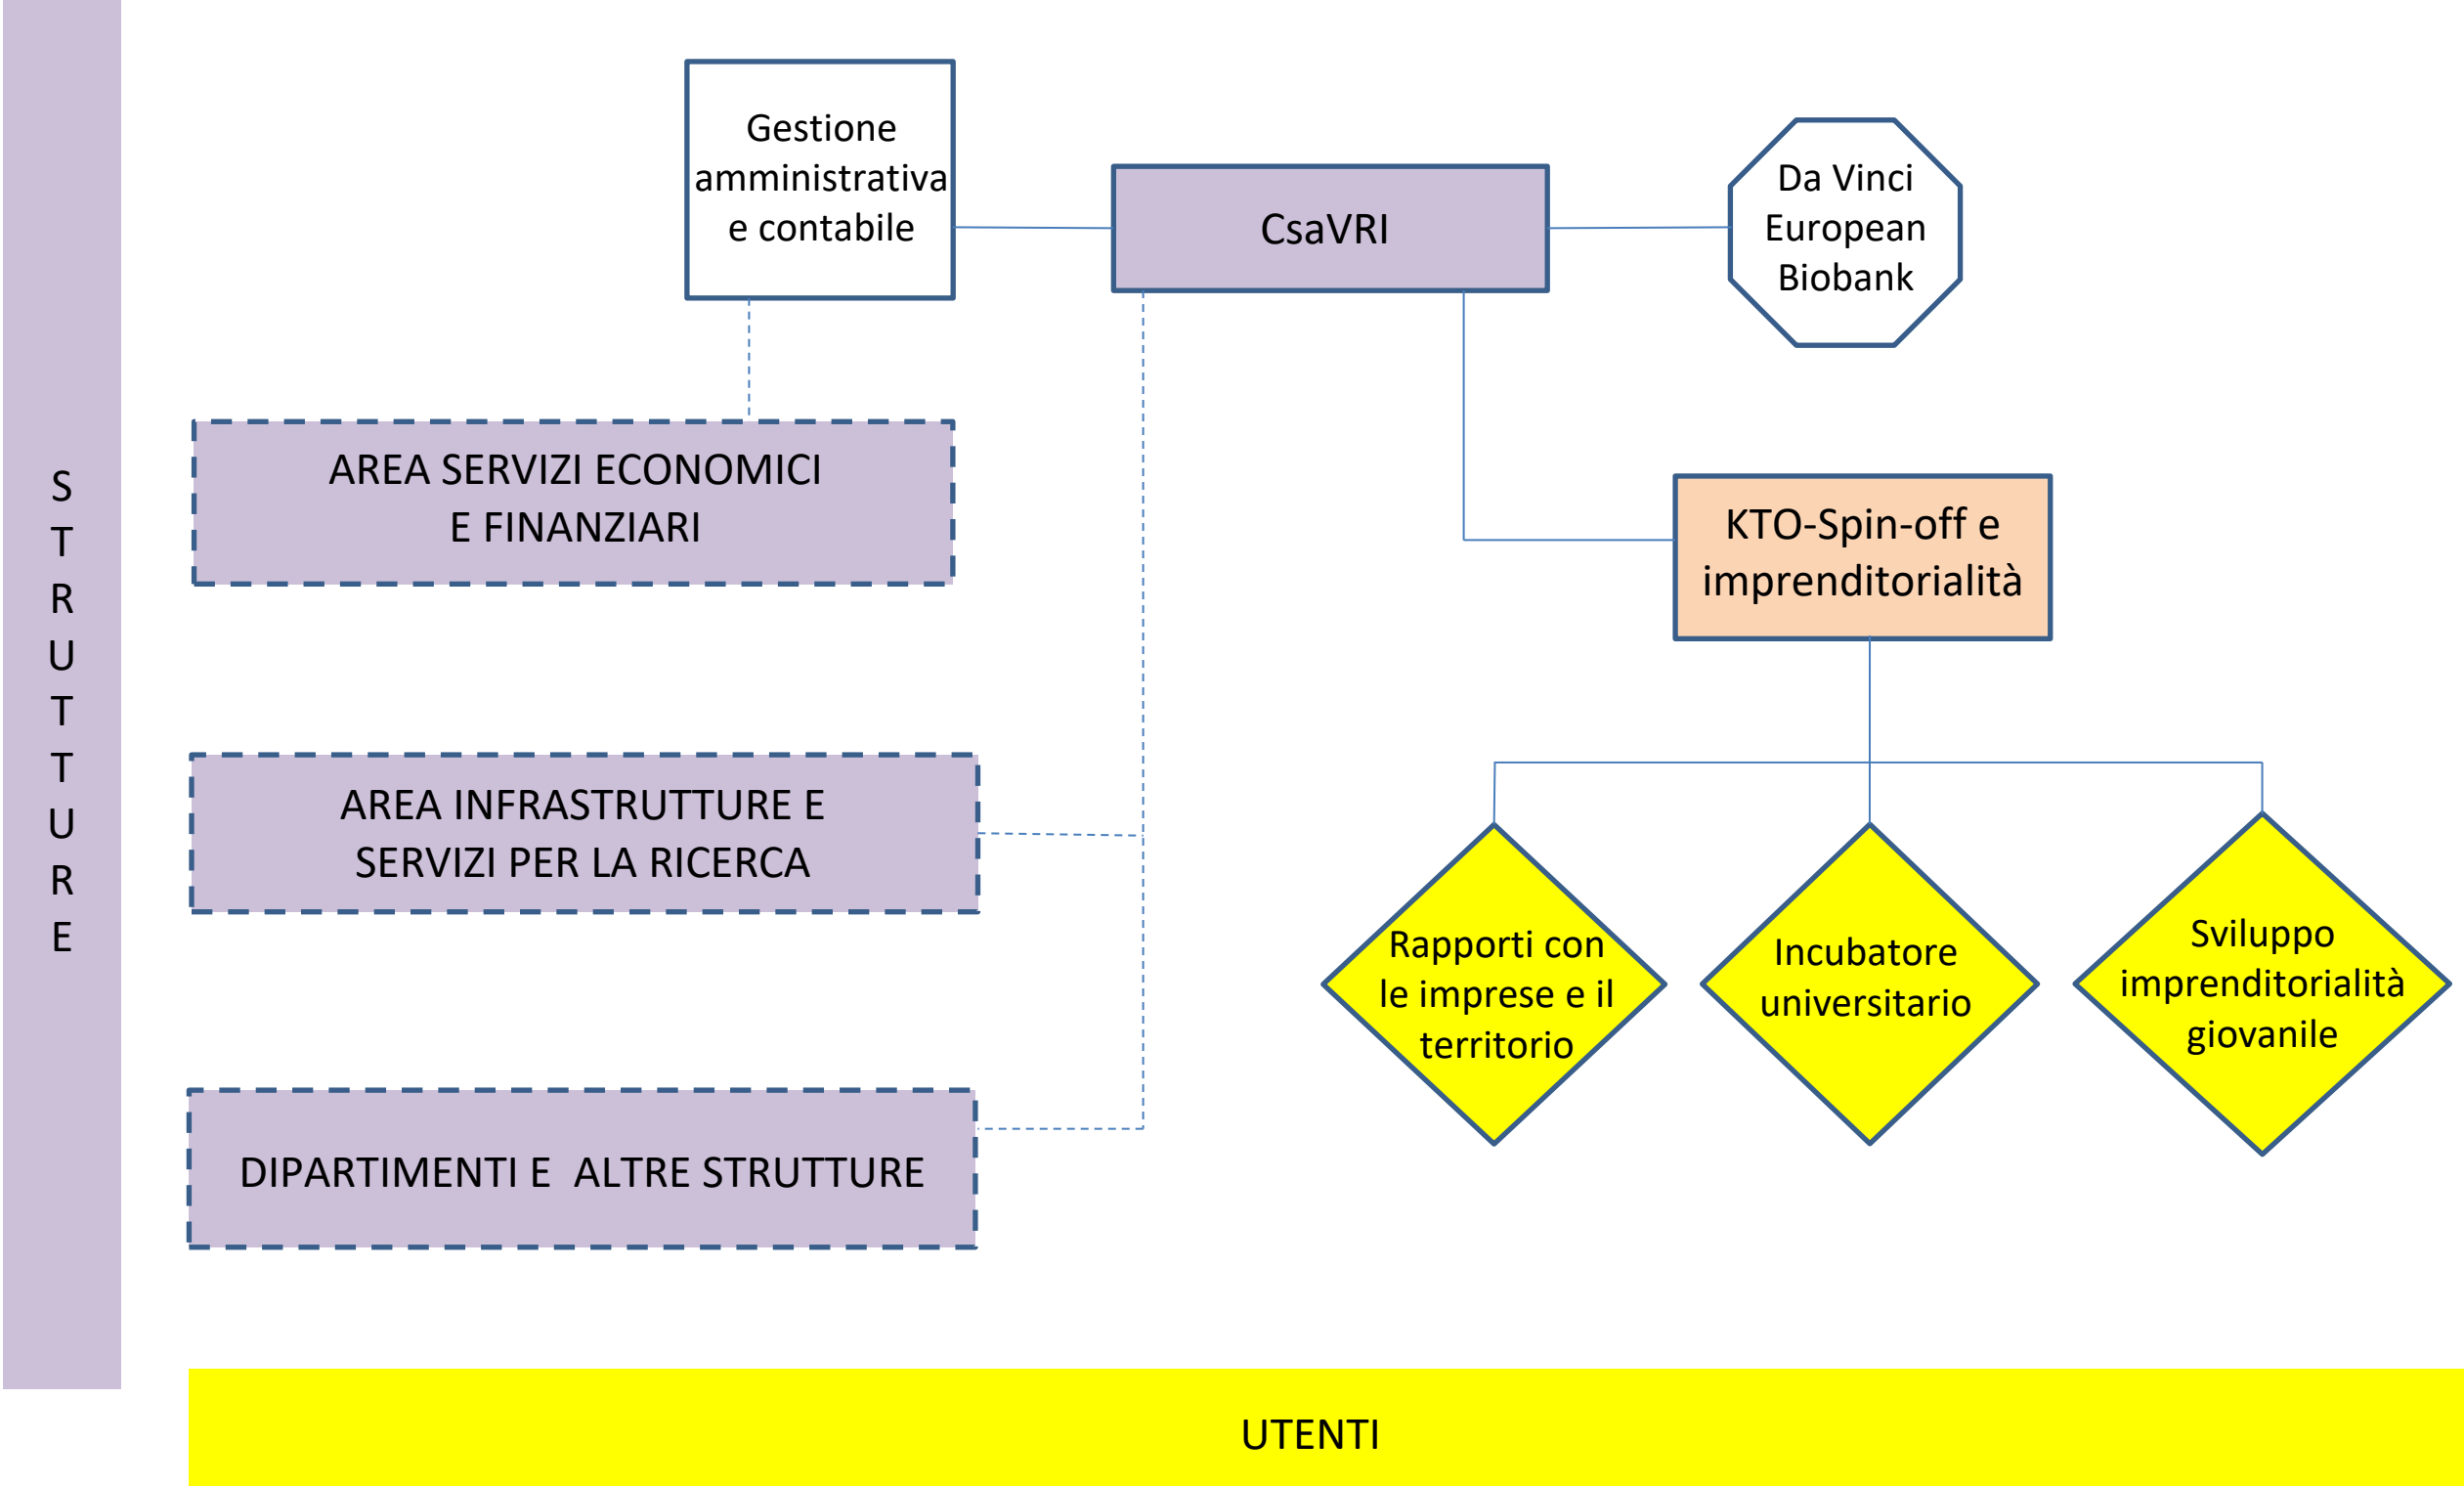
STRUTTURE

Gestione amministrativa e contabile

CsaVRI

Da Vinci European Biobank

AREA SERVIZI ECONOMICI E FINANZIARI

KTO-Spin-off e imprenditorialità

AREA INFRASTRUTTURE E SERVIZI PER LA RICERCA

Rapporti con le imprese e il territorio

Incubatore universitario

Sviluppo imprenditorialità giovanile

DIPARTIMENTI E ALTRE STRUTTURE

UTENTI